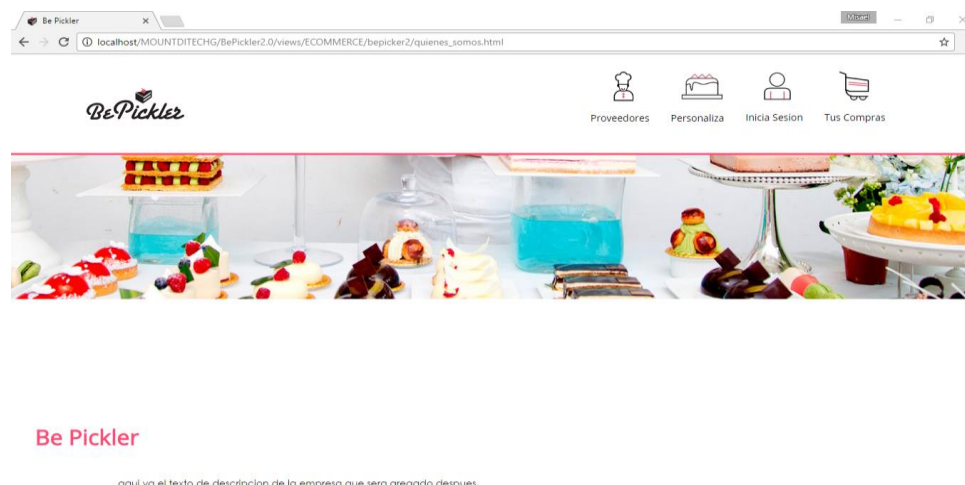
Be Pickler ×

Misael

localhost/MOUNTDITECHG/BePickler2.0/views/ECOMMERCE/bepicker2/quienes_somos.html

BePickler

Proveedores Personaliza Inicia Sesion Tus Compras

Be Pickler

aqui va el texto de descripcion de la empresa que sera agregado despues